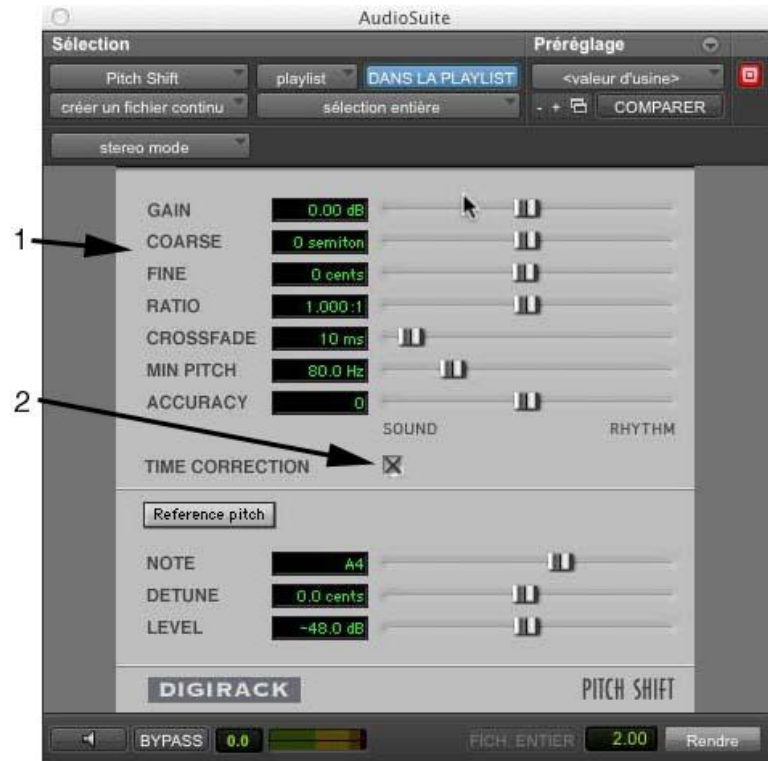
AudioSuite

Sélection

Préréglage

Pitch Shift

playlist

DANS LA PLAYLIST

<valeur d'usine>

créer un fichier continu

sélection entière

COMPARER

stereo mode

GAIN 0.00 dB

COARSE 0 semiton

FINE 0 cents

RATIO 1.000:1

CROSSFADE 10 ms

MIN PITCH 80.0 Hz

ACCURACY 0

SOUND RHYTHM

TIME CORRECTION

Reference pitch

NOTE A4

DETUNE 0.0 cents

LEVEL -48.0 dB

DIGIRACK

PITCH SHIFT

BYPASS 0.0

FICH. ENTIER 2.00 Rendre

1

2